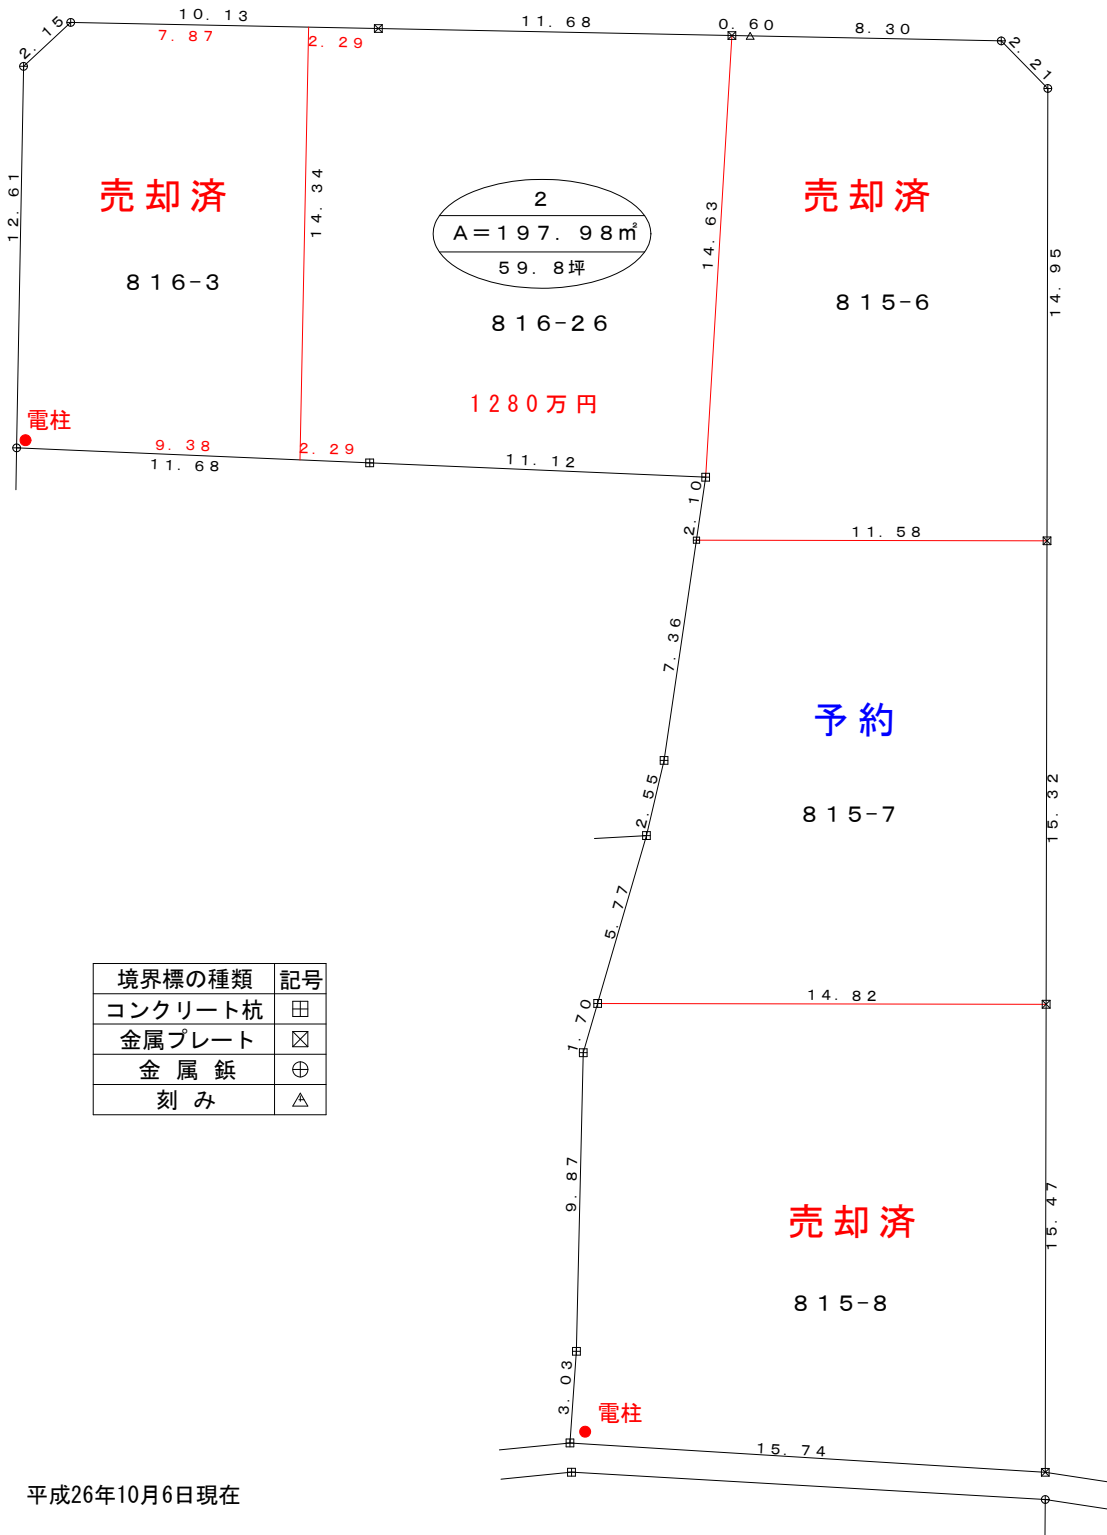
2．15
10．13
7．87
2．29
11．68
0．60
8．30
2．21
12．61
売却済
816-3
14．34
2
A＝197．98㎡
59．8坪
816-26
1280万円
14．63
売却済
815-6
14．95
電柱
9．38
11．68
2．29
11．12
2．10
11．58
7．36
予約
815-7
2．55
15．32
5．77
1．70
14．82

| 境界標の種類 | 記号 |
|---|---|
| コンクリート杭 | ⊞ |
| 金属プレート | ⊠ |
| 金 属 鋲 | ⊕ |
| 刻 み | △ |

9．87
売却済
815-8
15．47
3．03
電柱
15．74
平成26年10月6日現在